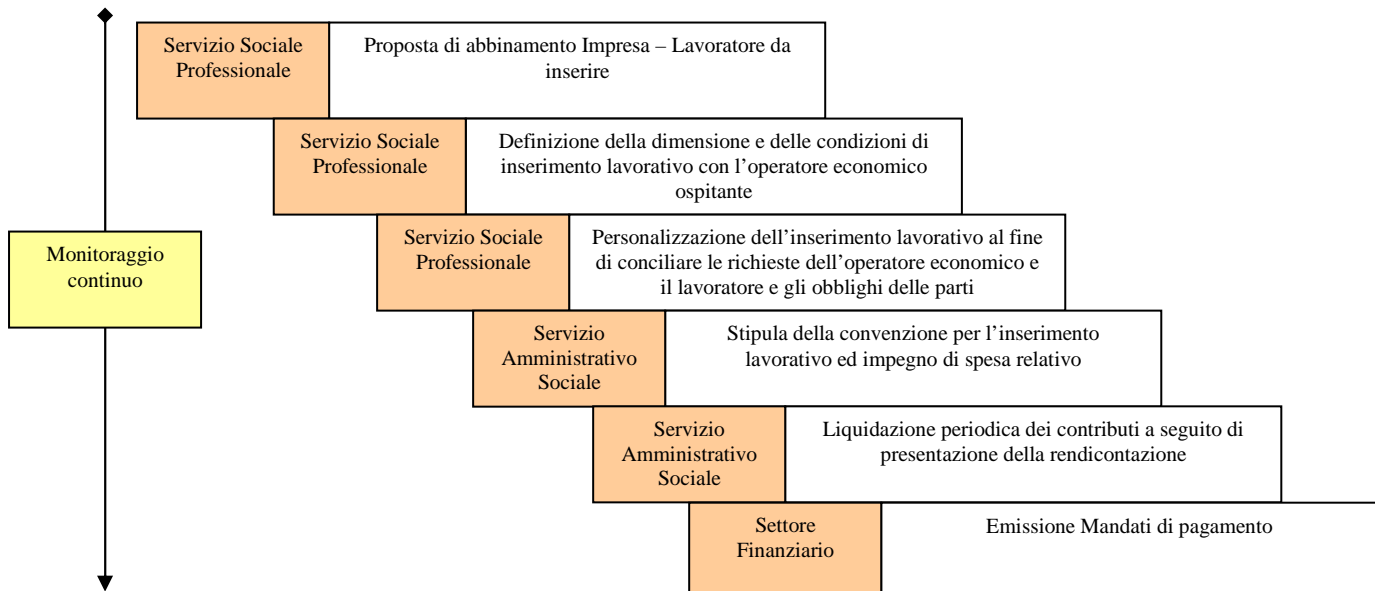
Monitoraggio continuo

Servizio Sociale Professionale

Proposta di abbinamento Impresa – Lavoratore da inserire

Servizio Sociale Professionale

Definizione della dimensione e delle condizioni di inserimento lavorativo con l'operatore economico ospitante

Servizio Sociale Professionale

Personalizzazione dell'inserimento lavorativo al fine di conciliare le richieste dell'operatore economico e il lavoratore e gli obblighi delle parti

Servizio Amministrativo Sociale

Stipula della convenzione per l'inserimento lavorativo ed impegno di spesa relativo

Servizio Amministrativo Sociale

Liquidazione periodica dei contributi a seguito di presentazione della rendicontazione

Settore Finanziario

Emissione Mandati di pagamento